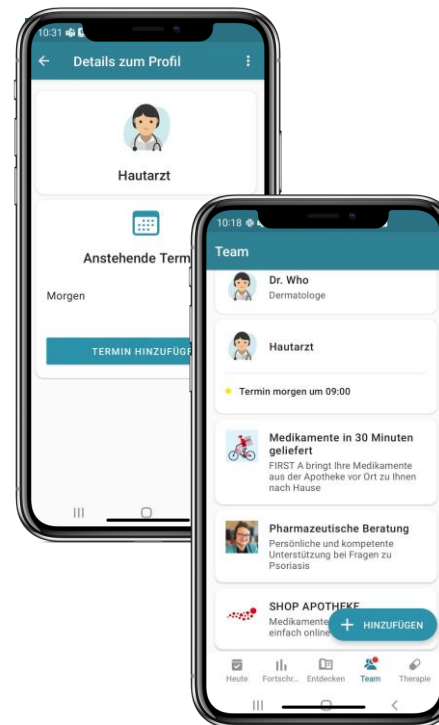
10:31

Details zum Profil

Hautarzt

Anstehende Term

Morgen

TERMIN HINZUFÜG

10:18

Team

Dr. Who
Dermatologe

Hautarzt

Termin morgen um 09:00

Medikamente in 30 Minuten geliefert
FIRST A bringt Ihre Medikamente aus der Apotheke vor Ort zu Ihnen nach Hause

Pharmazeutische Beratung
Persönliche und kompetente Unterstützung bei Fragen zu Psoriasis

SHOP APOTHEKE
Medikamente
einfach online

+ HINZUFÜGEN

Heute Fortschr... Entdecken Team Therapie